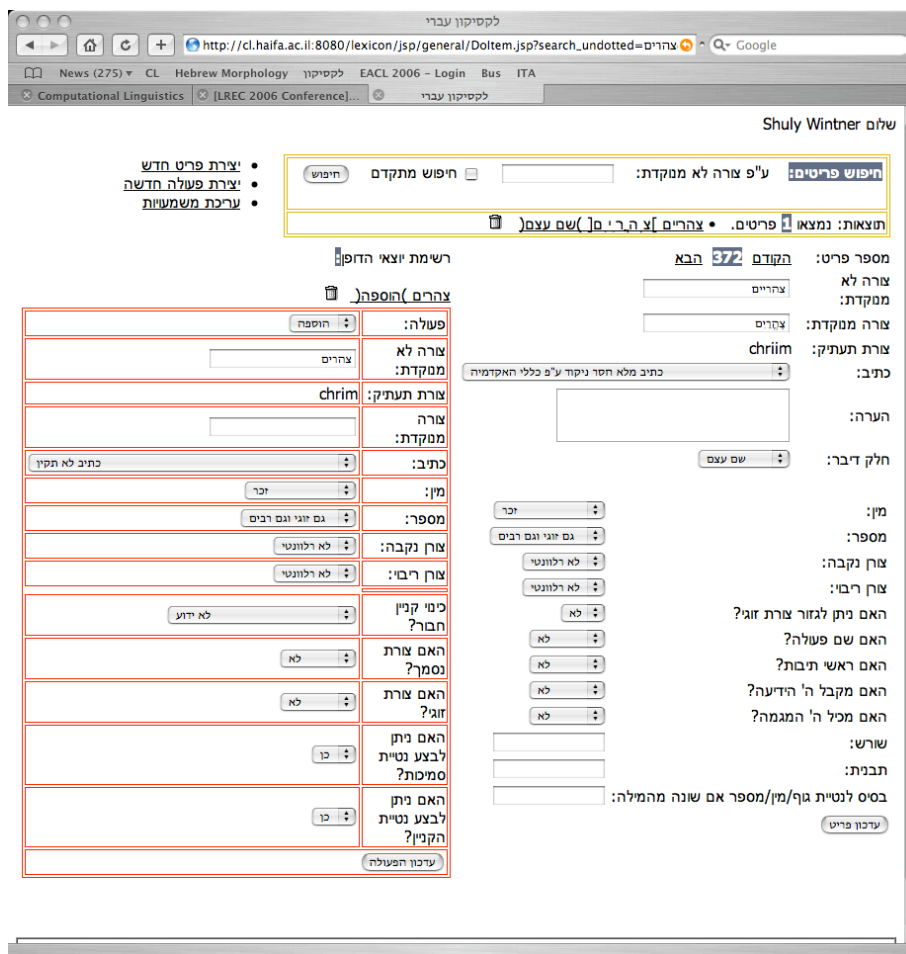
לקסיקון עברי

http://cl.haifa.ac.il:8080/lexicon/jsp/general/DoItem.jsp?search_undotted=צהרים

Google

News (275) ▾ CL Hebrew Morphology לקסיקון EACL 2006 – Login Bus ITA

Computational Linguistics [LREC 2006 Conference]... לקסיקון עברי

שלום Shuly Wintner

חיפוש פריטים: ע"פ צורה לא מנוקדת: חיפוש מתקדם חיפוש

תוצאות: נמצאו 1 פריטים. • צהרים [צָהֳרַיִם] (שם עצם)

• יצירת פריט חדש
• יצירת פעולה חדשה
• עריכת משמעויות

מספר פריט: הקודם 372 הבא

צורה לא מנוקדת: צהריים

צורה מנוקדת: צָהֳרַיִם

צורת תעתיק: chriim

כתיב: כתיב מלא חסר ניקוד ע"פ כללי האקדמיה

הערה:

חלק דיבר: שם עצם

מין: זכר

מספר: גם זוגי וגם רבים

צורן נקבה: לא רלוונטי

צורן ריבוי: לא רלוונטי

האם ניתן לגזור צורת זוגי? לא

האם שם פעולה? לא

האם ראשי תיבות? לא

האם מקבל ה' הידיעה? לא

האם מכיל ה' המגמה? לא

שורש:

תבנית:

בסיס לנטיית גוף/מין/מספר אם שונה מהמילה:

עדכון פריט

רשימת יוצאי הדופן:

צהרים (הוספה)

| פעולה: | הוספה |
|---|---|
| צורה לא מנוקדת: | צהרים |
| צורת תעתיק: | chrim |
| צורה מנוקדת: | |
| כתיב: | כתיב לא תקין |
| מין: | זכר |
| מספר: | גם זוגי וגם רבים |
| צורן נקבה: | לא רלוונטי |
| צורן ריבוי: | לא רלוונטי |
| כינוי קניין חבור? | לא ידוע |
| האם צורת נסמך? | לא |
| האם צורת זוגי? | לא |
| האם ניתן לבצע נטיית סמיכות? | כן |
| האם ניתן לבצע נטיית הקניין? | כן |
| עדכון הפעולה | |